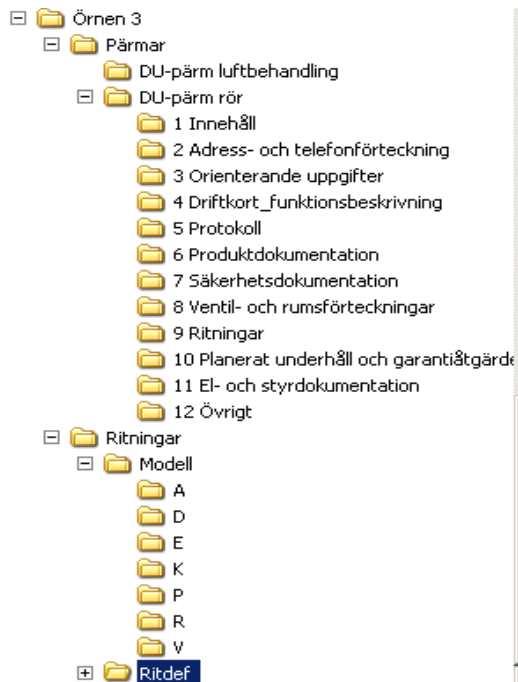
Örnen 3
Pärmar
DU-pärm luftbehandling
DU-pärm rör
1 Innehåll
2 Adress- och telefonförteckning
3 Orienterande uppgifter
4 Driftkort_funktionsbeskrivning
5 Protokoll
6 Produktdokumentation
7 Säkerhetsdokumentation
8 Ventil- och rumsförteckningar
9 Ritningar
10 Planerat underhåll och garantiåtgärde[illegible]
11 El- och styrdokumentation
12 Övrigt
Ritningar
Modell
A
D
E
K
P
R
V
Ritdef